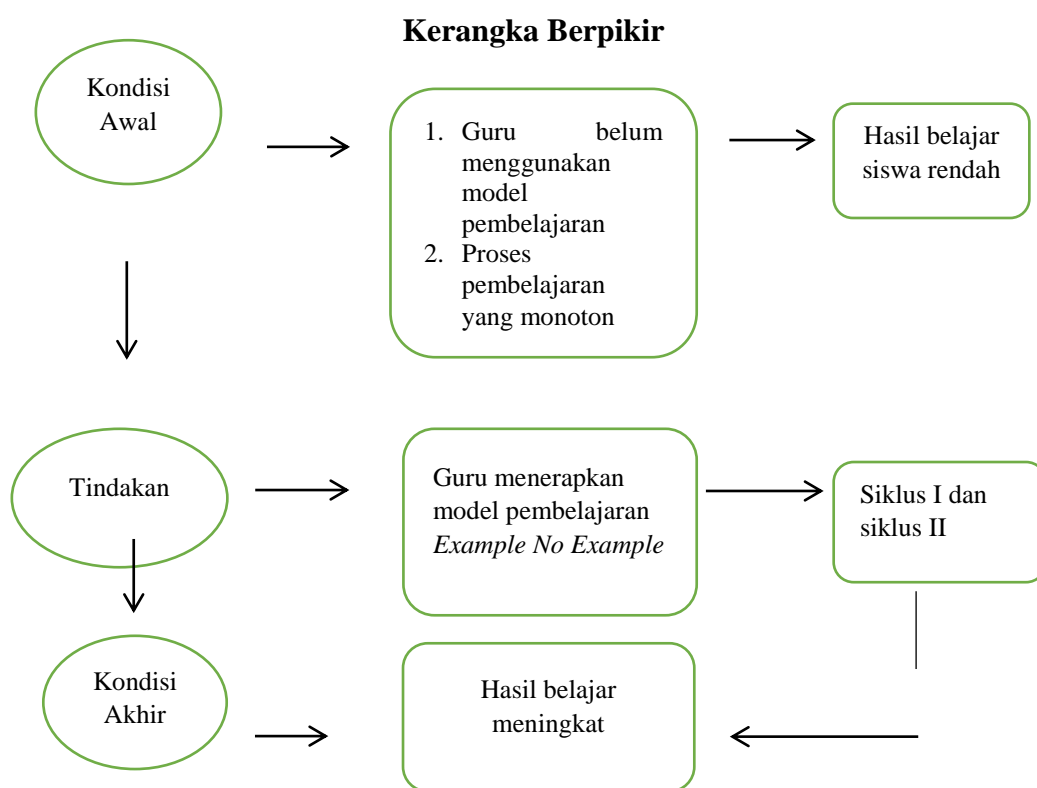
Kerangka Berpikir

Kondisi Awal

1. Guru belum menggunakan model pembelajaran
2. Proses pembelajaran yang monoton

Hasil belajar siswa rendah

Tindakan

Guru menerapkan model pembelajaran *Example No Example*

Siklus I dan siklus II

Kondisi Akhir

Hasil belajar meningkat